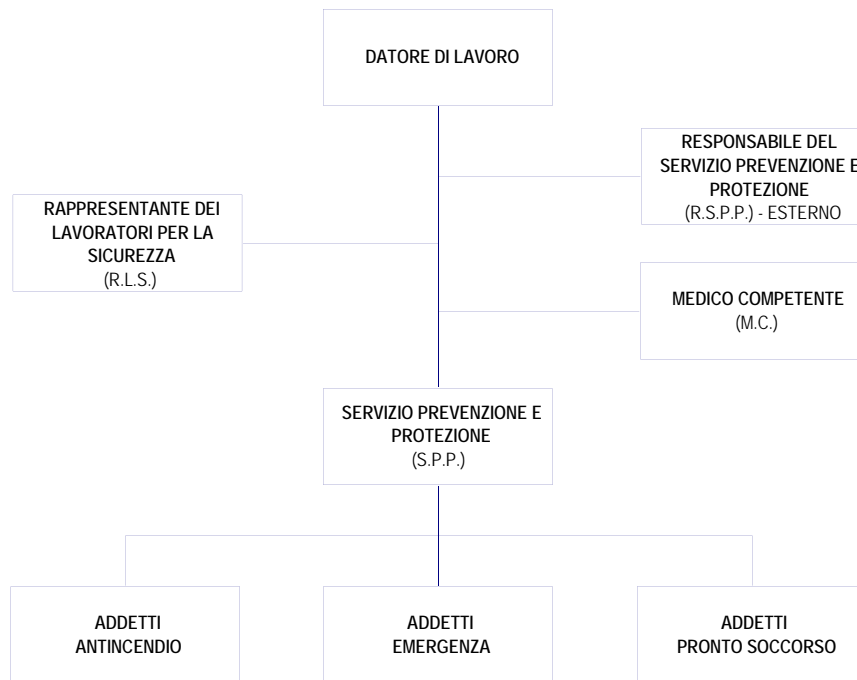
DATORE DI LAVORO

RESPONSABILE DEL SERVIZIO PREVENZIONE E PROTEZIONE
(R.S.P.P.) - ESTERNO

RAPPRESENTANTE DEI LAVORATORI PER LA SICUREZZA
(R.L.S.)

MEDICO COMPETENTE
(M.C.)

SERVIZIO PREVENZIONE E PROTEZIONE
(S.P.P.)

ADDETTI ANTINCENDIO

ADDETTI EMERGENZA

ADDETTI PRONTO SOCCORSO